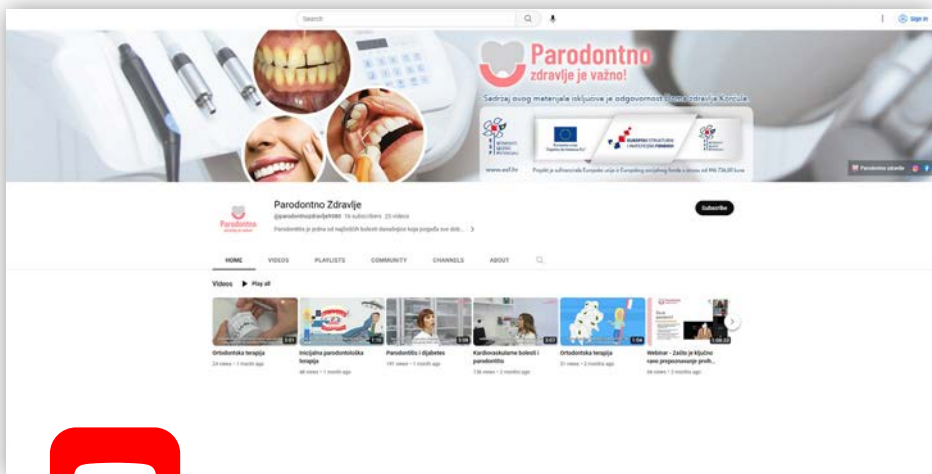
Search

Sign in

Parodontno zdravlje je važno!

Sadržaj ovog materijala isključivo je odgovornost Doma zdravlja Korčula

Europska unija Zajedno do fondova EU

EUROPSKI STRUKTURNI I INVESTICIJSKI FONDOVI

www.esf.hr

Projekt je sufinancirala Europska unija iz Europskog socijalnog fonda u iznosu od 996.736,00 kuna

Parodontno zdravlje

Parodontno

Parodontno Zdravlje

@parodontnozdravlje9080 16 subscribers 23 videos

Parodontitis je jedna od najčešćih bolesti današnjice koja pogađa sve dobi...

Subscribe

HOME VIDEOS PLAYLISTS COMMUNITY CHANNELS ABOUT

Videos ▶ Play all

Ortodontska terapija
24 views • 1 month ago

Inicijalna parodontološka terapija
48 views • 1 month ago

Parodontitis i dijabetes
141 views • 1 month ago

Kardiovaskularne bolesti i parodontitis
136 views • 2 months ago

Ortodontska terapija
31 views • 2 months ago

Webinar - Zašto je ključno rano prepoznavanje proh...
66 views • 2 months ago